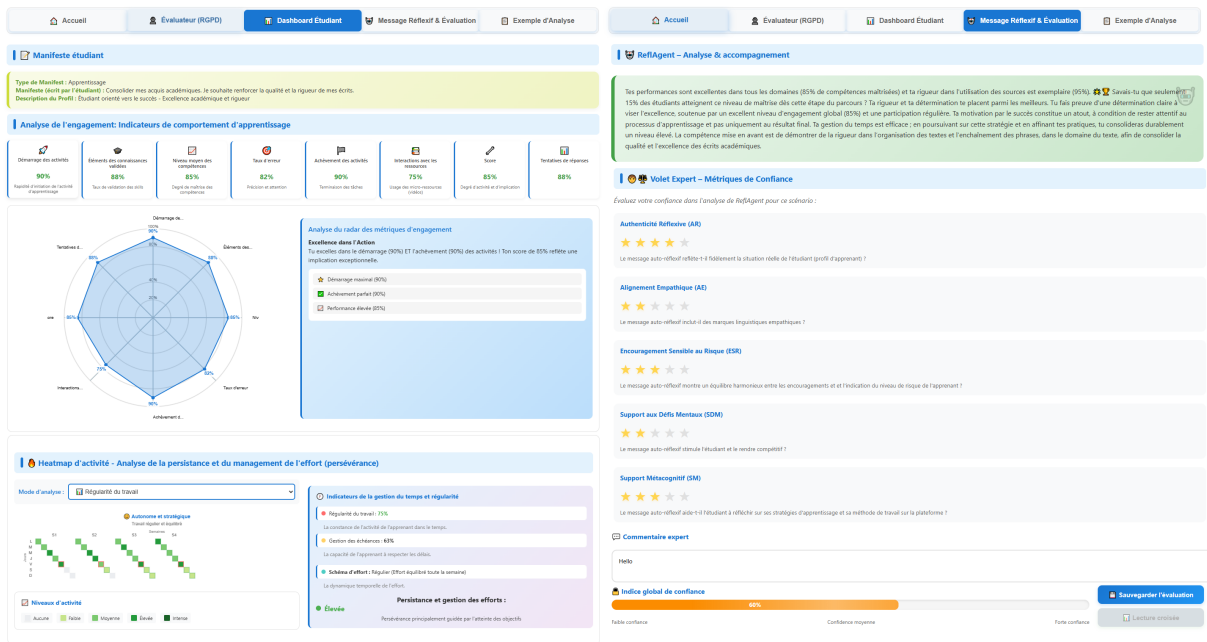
Accueil | Évaluateur (RGPD) | Dashboard Étudiant | Message Réflexif & Évaluation | Exemple d'Analyse

Manifeste étudiant

Type de Manifest : Apprentissage
Manifeste (écrit par l'étudiant) : Consolider mes acquis académiques. Je souhaite renforcer la qualité et la rigueur de mes écrits.
Description du Profil : Étudiant orienté vers le succès - Excellence académique et rigueur

Analyse de l'engagement: Indicateurs de comportement d'apprentissage

| Démarrage des activités | Éléments des connaissances validés | Niveau moyen des compétences | Taux d'erreur | Achèvement des activités | Interactions avec les ressources | Score | Tentatives de réponses |
|---|---|---|---|---|---|---|---|
| 90% | 88% | 85% | 82% | 90% | 75% | 85% | 88% |
| Rapidité d'initiation de l'activité d'apprentissage | Taux de validation des acquis | Degré de maîtrise des compétences | Précision et attention | Terminaison des tâches | Usage des micro-ressources (vidéo) | Degré d'activité et d'implication | |

Démarrage de... 90% Éléments des... 88% ...ux 85% Taux d'erreur 82% Achèvement d... 90% Interactions... 75% ...ore 85% Tentatives d... 88% 100% 80% 60% 40% 20%

Analyse du radar des métriques d'engagement
Excellence dans l'Action
Tu excelles dans le démarrage (90%) ET l'achèvement (90%) des activités ! Ton score de 85% reflète une implication exceptionnelle.
Démarrage maximal (90%)
Achèvement parfait (90%)
Performance élevée (85%)

Heatmap d'activité - Analyse de la persistance et du management de l'effort (persévérance)

Mode d'analyse : Régularité du travail

Autonome et stratégique
Travail régulier et équilibré
Semaines
S1 S2 S3 S4
L M M J V S D
Jours

Niveaux d'activité
Aucune | Faible | Moyenne | Élevée | Intense

Indicateurs de la gestion du temps et régularité
Régularité du travail : 75%
La constance de l'activité de l'apprenant dans le temps.
Gestion des échéances : 63%
La capacité de l'apprenant à respecter les délais.
Schéma d'effort : Régulier (Effort équilibré toute la semaine)
La dynamique temporelle de l'effort.
Persistance et gestion des efforts :
Élevée
Persévérance principalement guidée par l'atteinte des objectifs

Accueil | Évaluateur (RGPD) | Dashboard Étudiant | Message Réflexif & Évaluation | Exemple d'Analyse

RefliAgent – Analyse & accompagnement

Tes performances sont excellentes dans tous les domaines (85% de compétences maîtrisées) et ta rigueur dans l'utilisation des sources est exemplaire (95%). Savais-tu que seulement 15% des étudiants atteignent ce niveau de maîtrise dès cette étape du parcours ? Ta rigueur et ta détermination te placent parmi les meilleurs. Tu fais preuve d'une détermination claire à viser l'excellence, soutenue par un excellent niveau d'engagement global (85%) et une participation régulière. Ta motivation par le succès constitue un atout, à condition de rester attentif au processus d'apprentissage et pas uniquement au résultat final. Ta gestion du temps est efficace ; en poursuivant sur cette stratégie et en affinant tes pratiques, tu consolideras durablement un niveau élevé. La compétence mise en avant est de démontrer de la rigueur dans l'organisation des textes et l'enchaînement des phrases, dans le domaine du texte, afin de consolider la qualité et l'excellence des écrits académiques.

Volet Expert – Métriques de Confiance

Évaluez votre confiance dans l'analyse de RefliAgent pour ce scénario :

Authenticité Réflexive (AR)
Le message auto-réflexif reflète-t-il fidèlement la situation réelle de l'étudiant (profil d'apprenant) ?

Alignement Empathique (AE)
Le message auto-réflexif inclut-il des marques linguistiques empathiques ?

Encouragement Sensible au Risque (ESR)
Le message auto-réflexif montre un équilibre harmonieux entre les encouragements et l'indication du niveau de risque de l'apprenant ?

Support aux Défis Mentaux (SDM)
Le message auto-réflexif stimule l'étudiant et le rendre compétitif ?

Support Métacognitif (SM)
Le message auto-réflexif aide-t-il l'étudiant à réfléchir sur ses stratégies d'apprentissage et sa méthode de travail sur la plateforme ?

Commentaire expert
Hello

Indice global de confiance
60%
Faible confiance | Confiance moyenne | Forte confiance

Sauvegarder l'évaluation
Lecture croisée